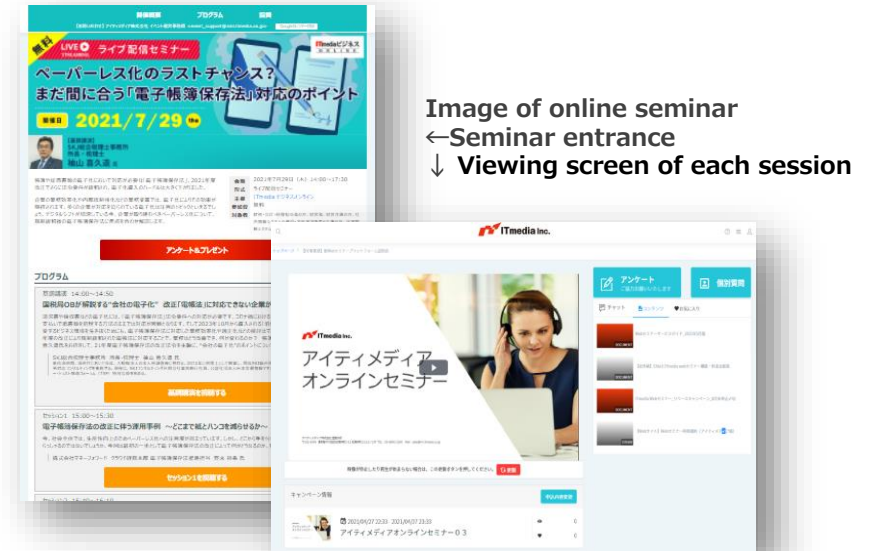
開催概要 プログラム 資料

無料 LIVE STREAMING ライブ配信セミナー

ITmedia ビジネス ONLINE

ペーパーレス化のラストチャンス？
まだ間に合う「電子帳簿保存法」対応のポイント

開催日 2021/7/29 (木)

袖山 喜久造 氏

アンケート&プレゼント

プログラム

基調講演 14:00～14:50

国税局OBが解説する"会社の電子化" 改正「電帳法」に対応できない企業が

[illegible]

セッション1 15:00～15:30

電子帳簿保存法の改正に伴う運用事例 ～どこまで紙とハンコを減らせるか～

セッションIを視聴する

Image of online seminar
←Seminar entrance
↓ Viewing screen of each session

ITmedia Inc.

アンケート

個別質問

チャット

コンテンツ

ITmedia Inc.

アイティメディア
オンラインセミナー

キャンペーン情報

2021/07/27 22:33 - 2021/07/27 23:33

アイティメディアオンラインセミナー０３